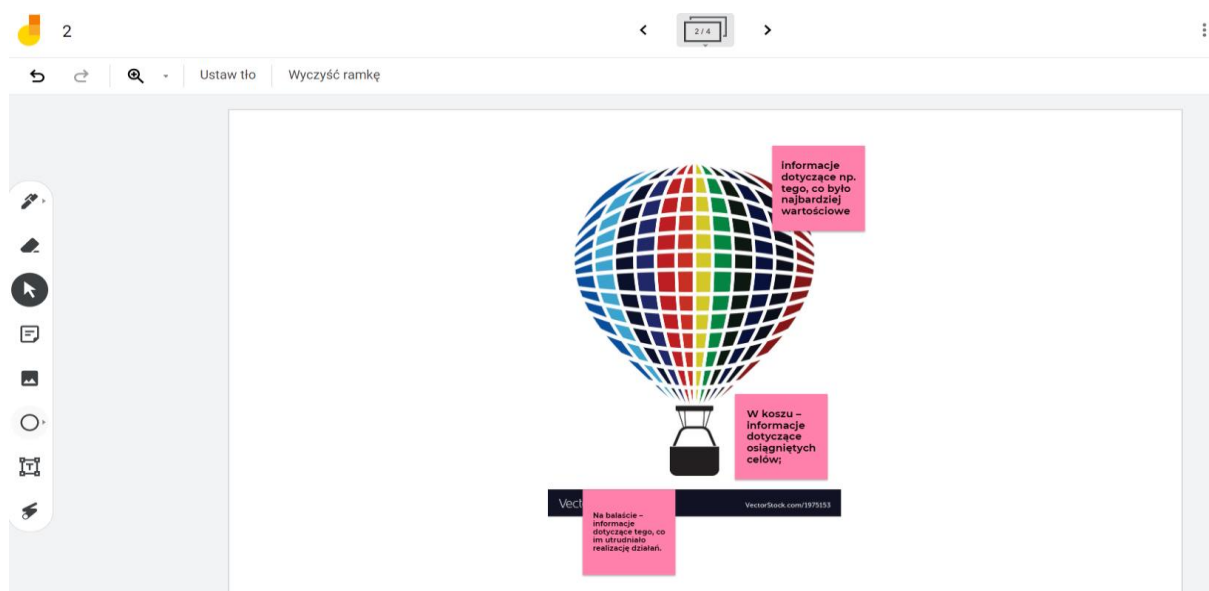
2

2 / 4

Ustaw tło

Wyczyść ramkę

Informacje dotyczące np. tego, co było najbardziej wartościowe

W koszu – informacje dotyczące osiągniętych celów;

Vect

VectorStock.com/1975153

Na balaście – informacje dotyczące tego, co im utrudniało realizację działań.